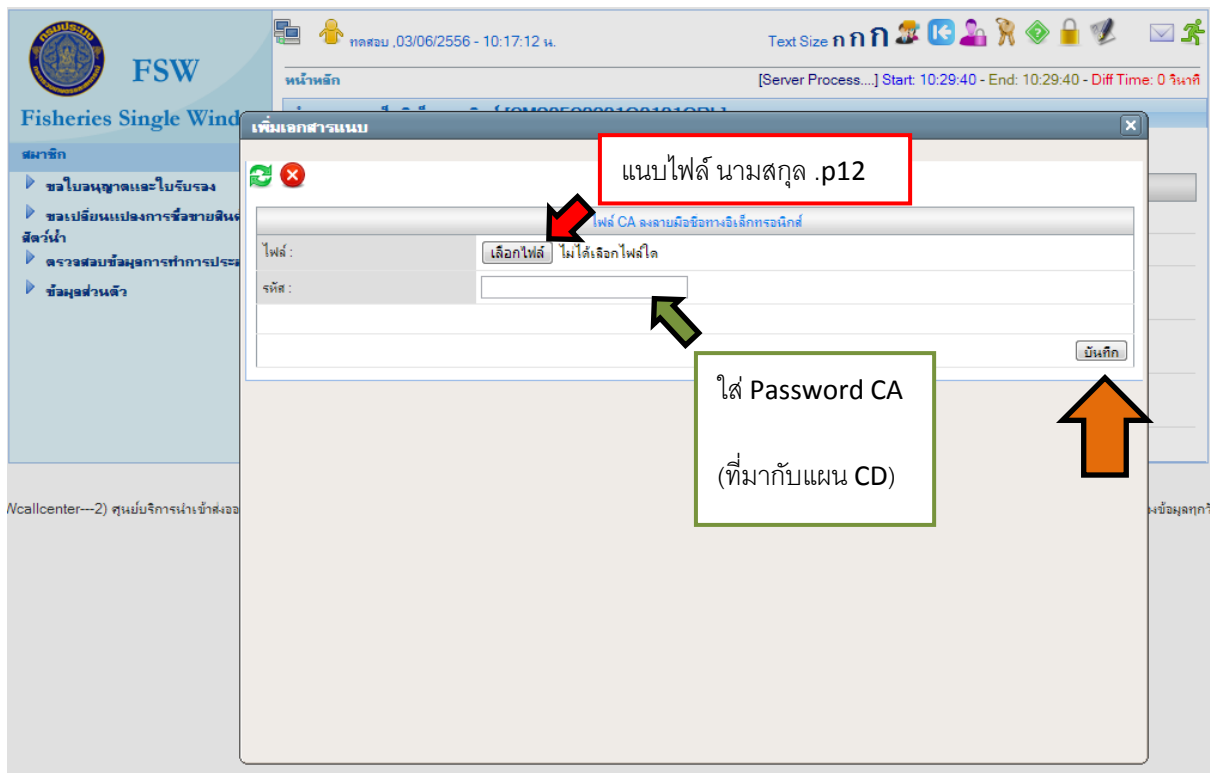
FSW

Fisheries Single Wind

สมาชิก

ขอใบอนุญาตและใบรับรอง

ขอเปลี่ยนแปลงการซื้อขายสินค้าสัตว์น้ำ

ตรวจสอบข้อมูลการทำการประม

ข้อมูลส่วนตัว

ทดสอบ ,03/06/2556 - 10:17:12 น.

Text Size ก ก ก

หน้าหลัก

[Server Process....] Start: 10:29:40 - End: 10:29:40 - Diff Time: 0 วินาที

เพิ่มเอกสารแนบ

แนบไฟล์ นามสกุล .p12

ไฟล์ CA ลงลายมือชื่อทางอิเล็กทรอนิกส์

| ไฟล์ : | เลือกไฟล์ ไม่ได้เลือกไฟล์ใด |
|---|---|
| รหัส : | |

บันทึก

ใส่ Password CA

(ที่มากับแผน CD)

Wcallcenter---2) ศูนย์บริการนำเข้าส่งอ

งข้อมูลทุกวิ